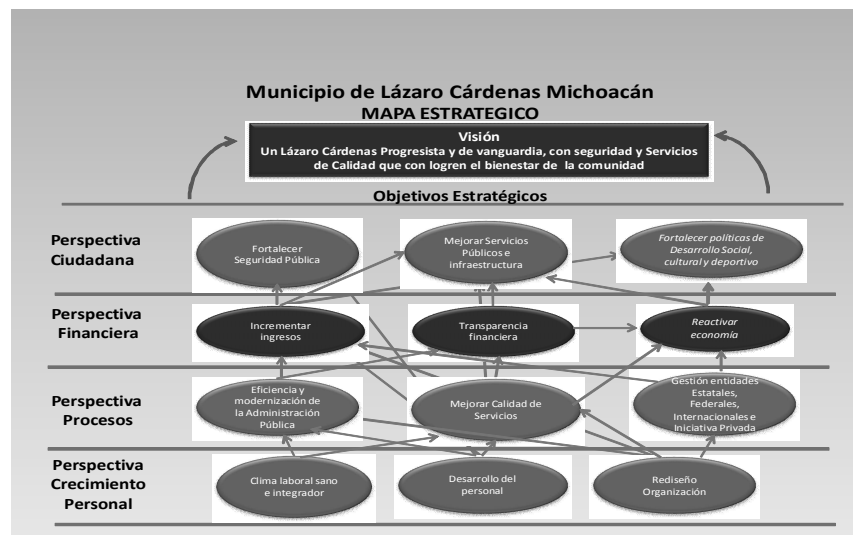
Municipio de Lázaro Cárdenas Michoacán
MAPA ESTRATEGICO

Visión
Un Lázaro Cárdenas Progresista y de vanguardia, con seguridad y Servicios de Calidad que con logren el bienestar de la comunidad

Objetivos Estratégicos

Perspectiva Ciudadana

Fortalecer Seguridad Pública

Mejorar Servicios Públicos e infraestructura

Fortalecer políticas de Desarrollo Social, cultural y deportivo

Perspectiva Financiera

Incrementar ingresos

Transparencia financiera

Reactivar economía

Perspectiva Procesos

Eficiencia y modernización de la Administración Pública

Mejorar Calidad de Servicios

Gestión entidades Estatales, Federales, Internacionales e Iniciativa Privada

Perspectiva Crecimiento Personal

Clima laboral sano e integrador

Desarrollo del personal

Rediseño Organización